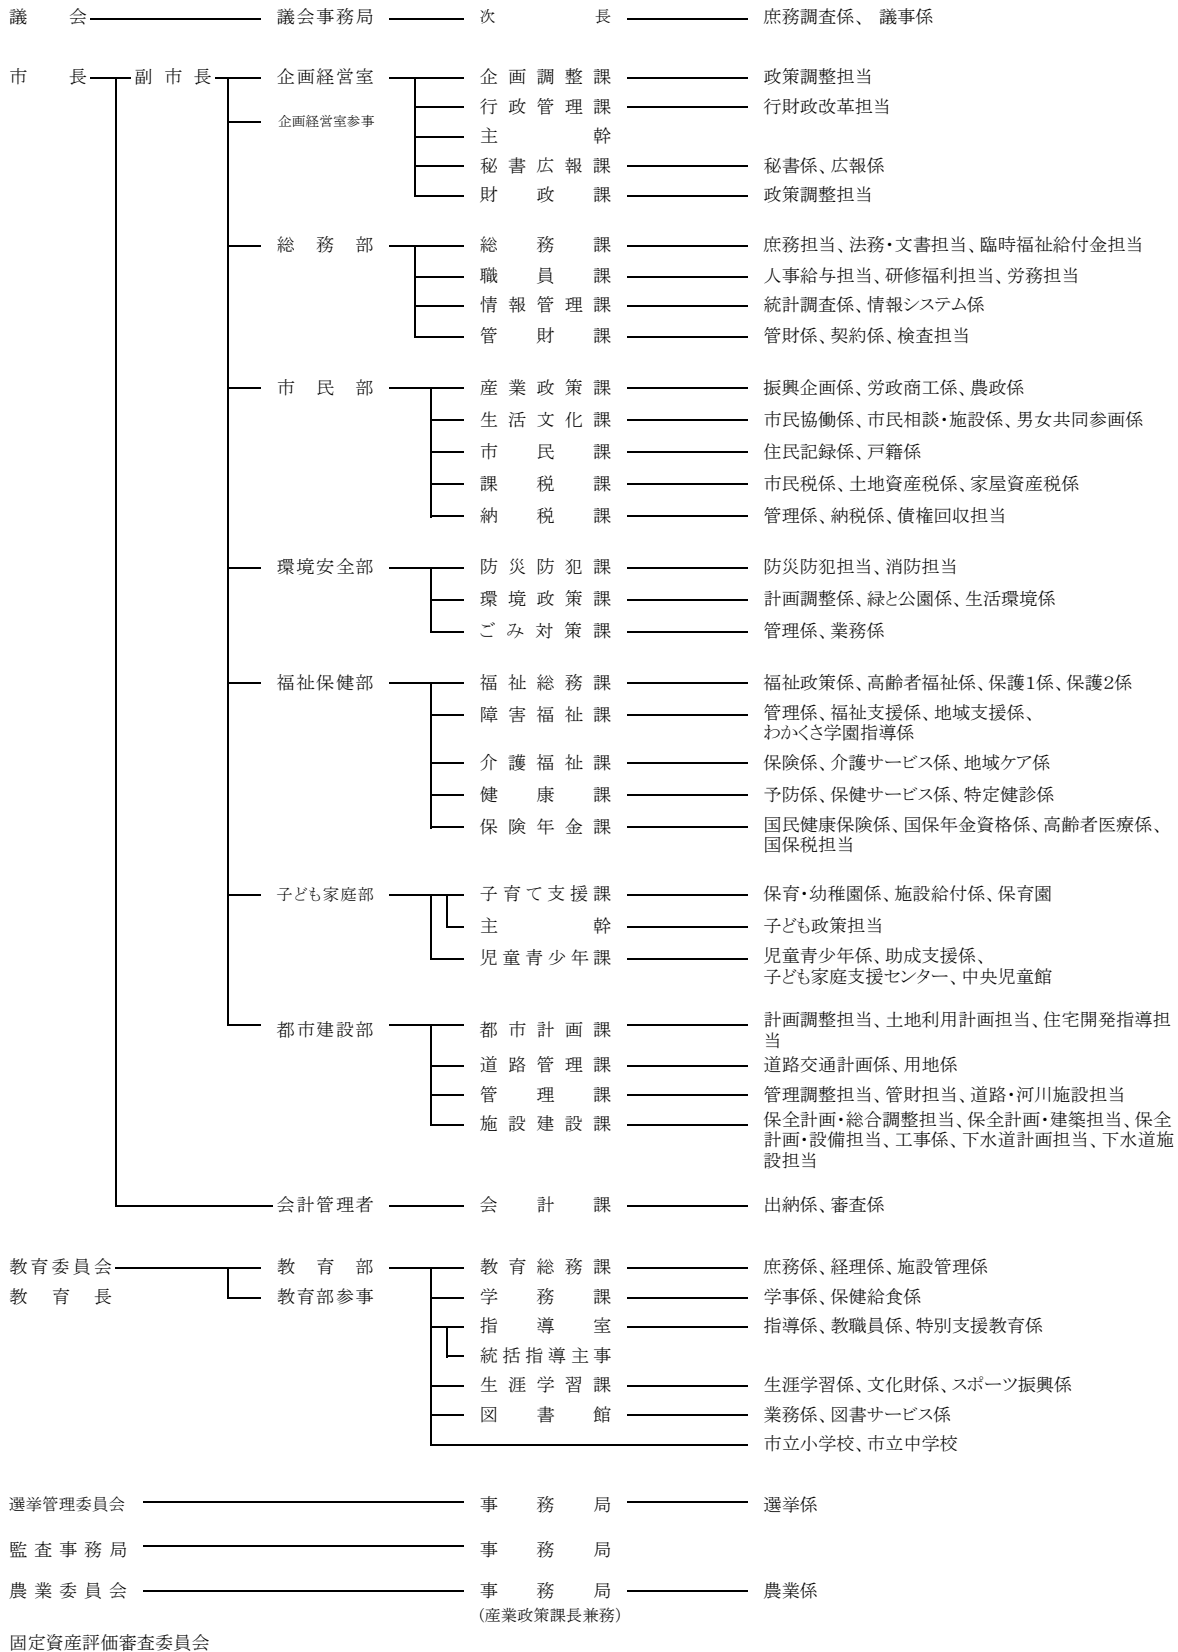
議　会　議会事務局　次　長　庶務調査係、議事係

市　長　副市長　企画経営室　企画調整課　政策調整担当
企画経営室参事　行政管理課　行財政改革担当
主　幹
秘書広報課　秘書係、広報係
財　政　課　政策調整担当

総　務　部　総　務　課　庶務担当、法務・文書担当、臨時福祉給付金担当
職　員　課　人事給与担当、研修福利担当、労務担当
情報管理課　統計調査係、情報システム係
管　財　課　管財係、契約係、検査担当

市　民　部　産業政策課　振興企画係、労政商工係、農政係
生活文化課　市民協働係、市民相談・施設係、男女共同参画係
市　民　課　住民記録係、戸籍係
課　税　課　市民税係、土地資産税係、家屋資産税係
納　税　課　管理係、納税係、債権回収担当

環境安全部　防災防犯課　防災防犯担当、消防担当
環境政策課　計画調整係、緑と公園係、生活環境係
ごみ対策課　管理係、業務係

福祉保健部　福祉総務課　福祉政策係、高齢者福祉係、保護1係、保護2係
障害福祉課　管理係、福祉支援係、地域支援係、わかくさ学園指導係
介護福祉課　保険係、介護サービス係、地域ケア係
健　康　課　予防係、保健サービス係、特定健診係
保険年金課　国民健康保険係、国保年金資格係、高齢者医療係、国保税担当

子ども家庭部　子育て支援課　保育・幼稚園係、施設給付係、保育園
主　幹　子ども政策担当
児童青少年課　児童青少年係、助成支援係、子ども家庭支援センター、中央児童館

都市建設部　都市計画課　計画調整担当、土地利用計画担当、住宅開発指導担当
道路管理課　道路交通計画係、用地係
管　理　課　管理調整担当、管財担当、道路・河川施設担当
施設建設課　保全計画・総合調整担当、保全計画・建築担当、保全計画・設備担当、工事係、下水道計画担当、下水道施設担当

会計管理者　会　計　課　出納係、審査係

教育委員会
教　育　長　教　育　部　教育総務課　庶務係、経理係、施設管理係
教育部参事　学　務　課　学事係、保健給食係
指　導　室　指導係、教職員係、特別支援教育係
統括指導主事
生涯学習課　生涯学習係、文化財係、スポーツ振興係
図　書　館　業務係、図書サービス係
市立小学校、市立中学校

選挙管理委員会　事　務　局　選挙係

監査事務局　事　務　局

農業委員会　事　務　局　農業係
(産業政策課長兼務)

固定資産評価審査委員会